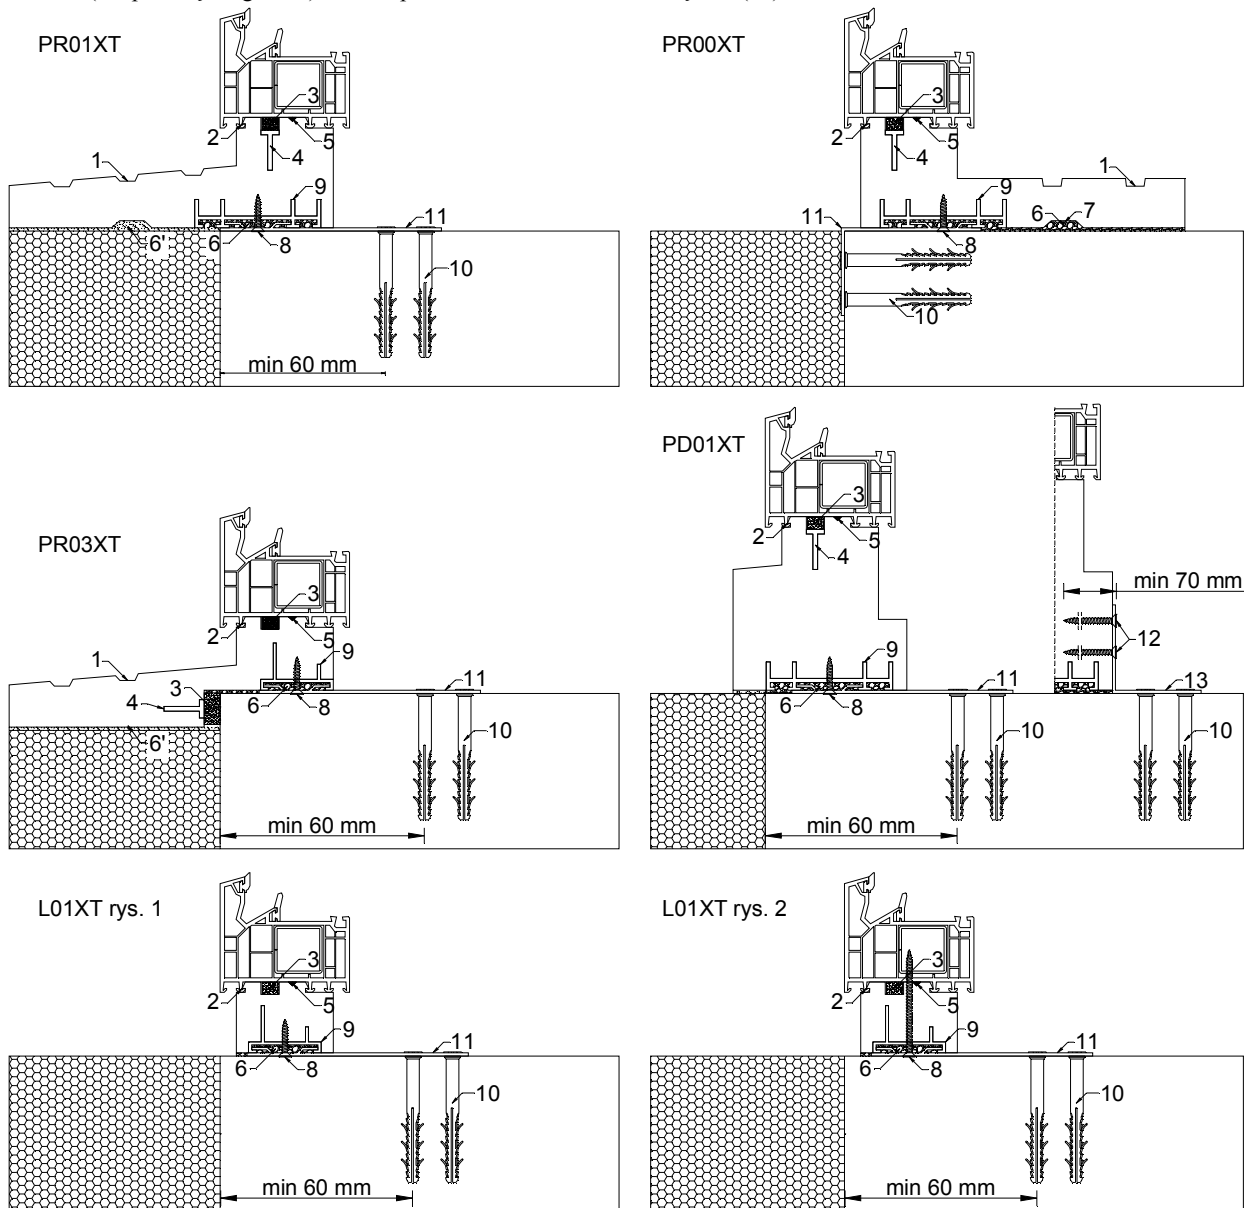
PR01XT

3
2
5
4
1
9
11
6'
6
8
10
min 60 mm

PR00XT

3
2
5
4
1
9
11
6
7
8
10

PR03XT

3
2
5
1
9
3
11
4
6
8
6'
10
min 60 mm

PD01XT

3
2
5
4
min 70 mm
12
9
11
13
6
8
10
10
min 60 mm

L01XT rys. 1

3
2
5
9
11
6
8
10
min 60 mm

L01XT rys. 2

3
2
5
9
11
6
8
10
min 60 mm